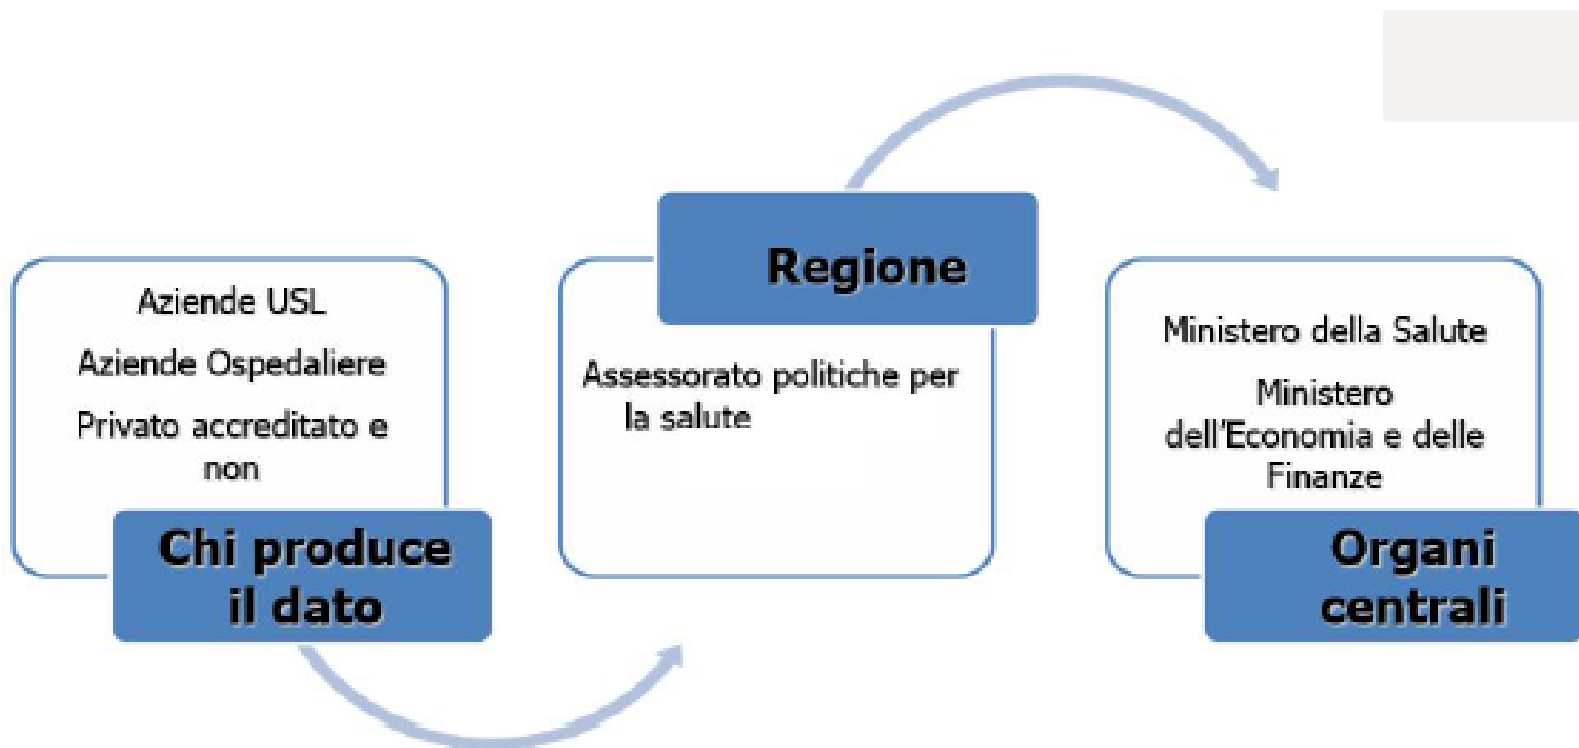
Aziende USL

Aziende Ospedaliere

Privato accreditato e non

Chi produce il dato

Regione

Assessorato politiche per la salute

Ministero della Salute

Ministero dell'Economia e delle Finanze

Organi centrali